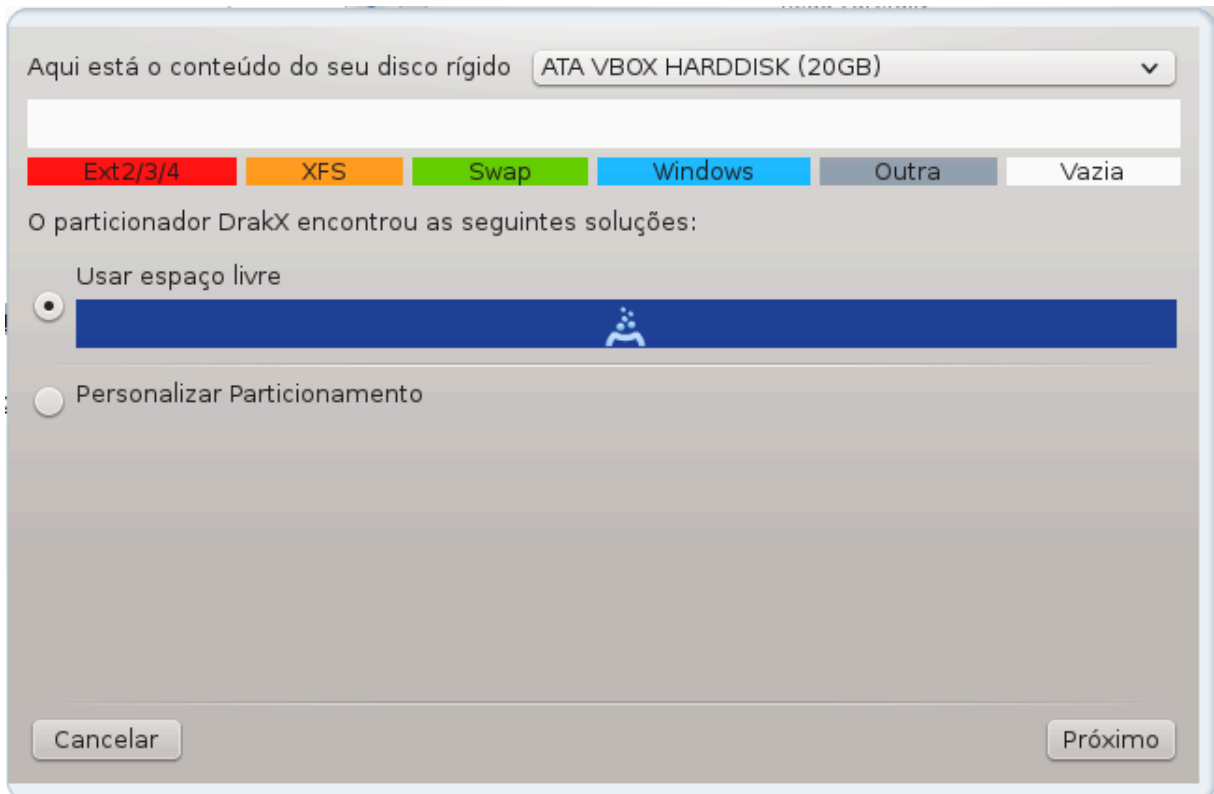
Aqui está o conteúdo do seu disco rígido ATA VBOX HARDDISK (20GB)

Ext2/3/4 XFS Swap Windows Outra Vazia

O particionador DrakX encontrou as seguintes soluções:

Usar espaço livre

Personalizar Particionamento

Cancelar

Próximo